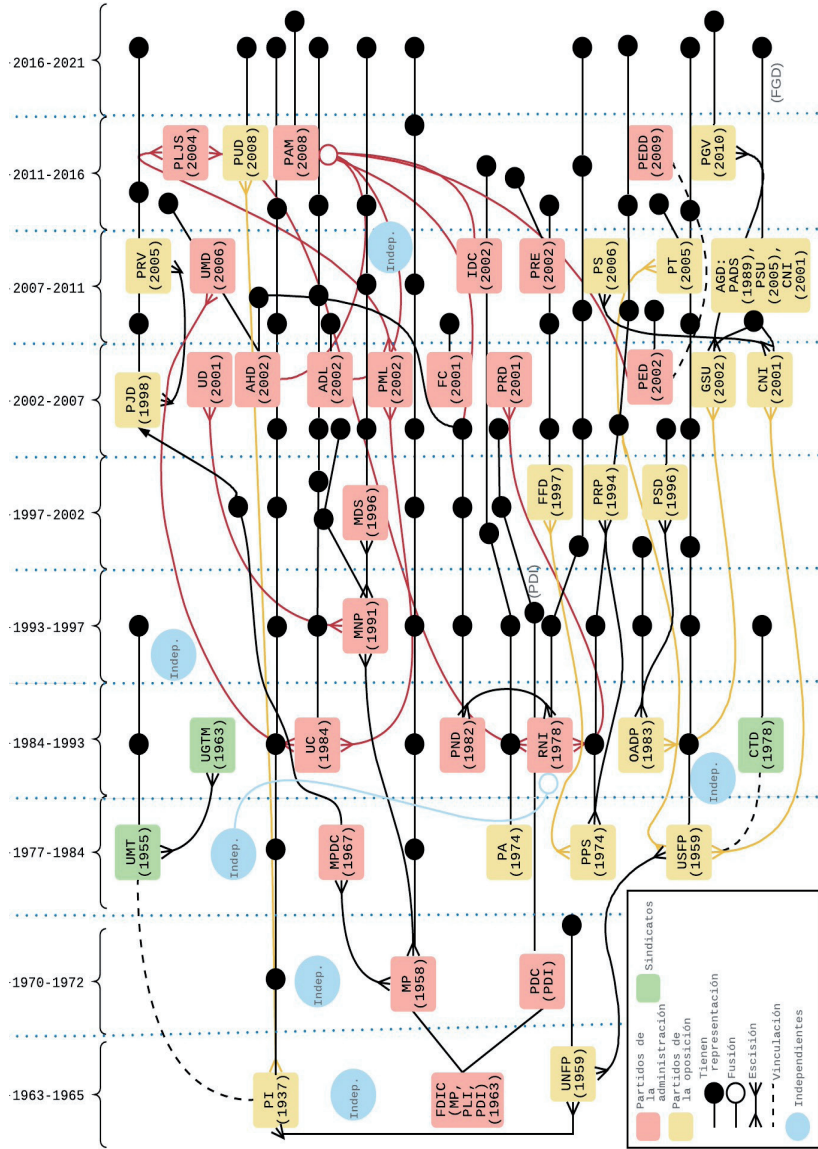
2016-2021
2011-2016
2007-2011
2002-2007
1997-2002
1993-1997
1984-1993
1977-1984
1970-1972
1963-1965

(FGD)
PLJS (2004)
PUD (2008)
PAM (2008)
PEDD (2009)
PGV (2010)
PRV (2005)
UMD (2006)
Indep.
IDC (2002)
PRE (2002)
PS (2006)
PT (2005)
AGD: PADS (1989), PSU (2005), CNI (2001)
PJD (1998)
UD (2001)
AHD (2002)
ADL (2002)
PML (2002)
FC (2001)
PRD (2001)
PED (2002)
GSU (2002)
CNI (2001)
MDS (1996)
FFD (1997)
PRP (1994)
PSD (1996)
(PDI)
MNP (1991)
Indep.
UGTM (1963)
UC (1984)
PND (1982)
RNI (1978)
OADP (1983)
CTD (1978)
Indep.
UMT (1955)
Indep.
MPDC (1967)
PA (1974)
PPS (1974)
USFP (1959)
Indep.
MP (1958)
PDC (PDI)
PI (1937)
Indep.
FDIC (MP, PLI, PDI) (1963)
UNFP (1959)

Sindicatos
Partidos de la administración
Partidos de la oposición
Tienen representación
Fusión
Escisión
Vinculación
Independientes